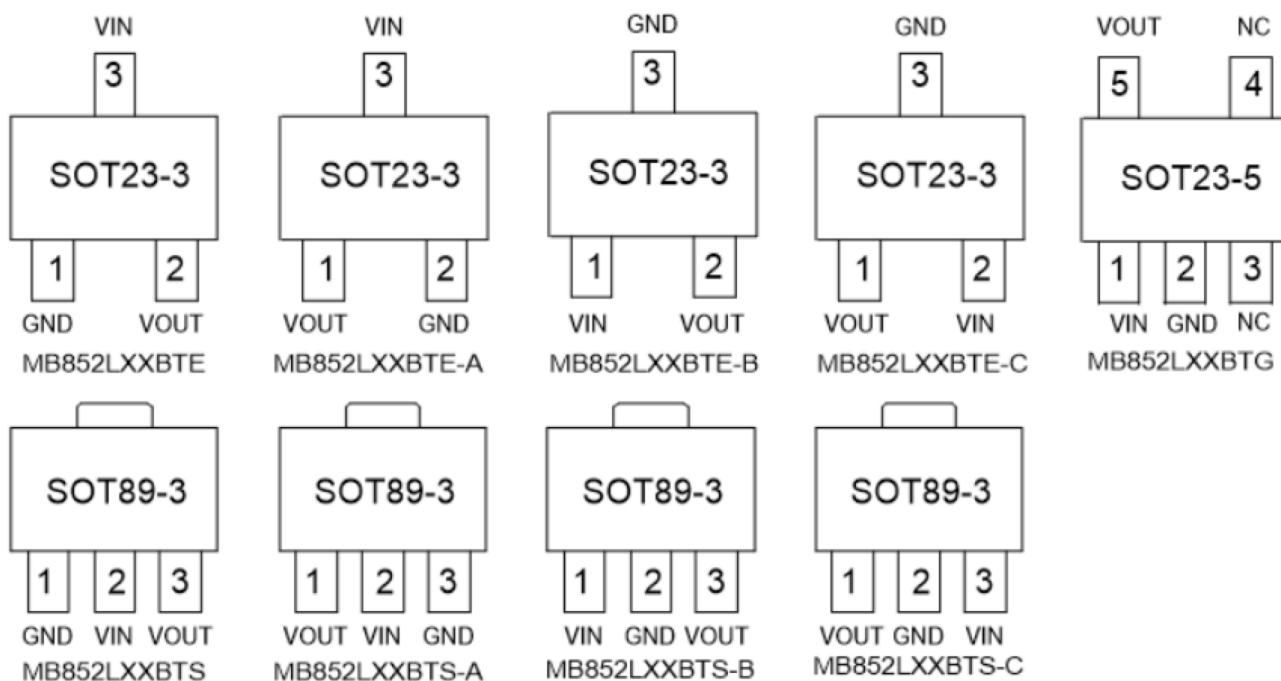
VIN
3
SOT23-3
1 2
GND VOUT
MB852LXXBTE

VIN
3
SOT23-3
1 2
VOUT GND
MB852LXXBTE-A

GND
3
SOT23-3
1 2
VIN VOUT
MB852LXXBTE-B

GND
3
SOT23-3
1 2
VOUT VIN
MB852LXXBTE-C

VOUT NC
5 4
SOT23-5
1 2 3
VIN GND NC
MB852LXXBTG

SOT89-3
1 2 3
GND VIN VOUT
MB852LXXBTS

SOT89-3
1 2 3
VOUT VIN GND
MB852LXXBTS-A

SOT89-3
1 2 3
VIN GND VOUT
MB852LXXBTS-B

SOT89-3
1 2 3
VOUT GND VIN
MB852LXXBTS-C